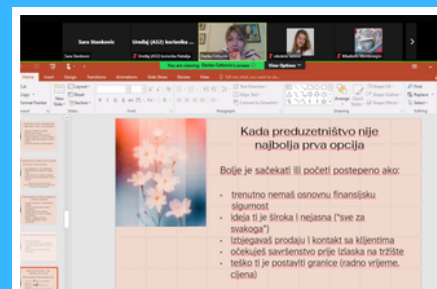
Sara Stankovic
Uređaj (432) korisnika
Uređaj (432) korisnika Nataša
Danka Čelković
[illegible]
Mladenki Mirković
You are viewing Danka Čelković's screen
View Options

Kada preduzetništvo nije najbolja prva opcija

Bolje je sačekati ili početi postepeno ako:

• trenutno nemaš osnovnu finansijsku sigurnost
• ideja ti je široka i nejasna ("sve za svakoga")
• izbjegavaš prodaju i kontakt sa klijentima
• očekuješ savršenstvo prije izlaska na tržište
• teško ti je postaviti granice (radno vrijeme, cijena)